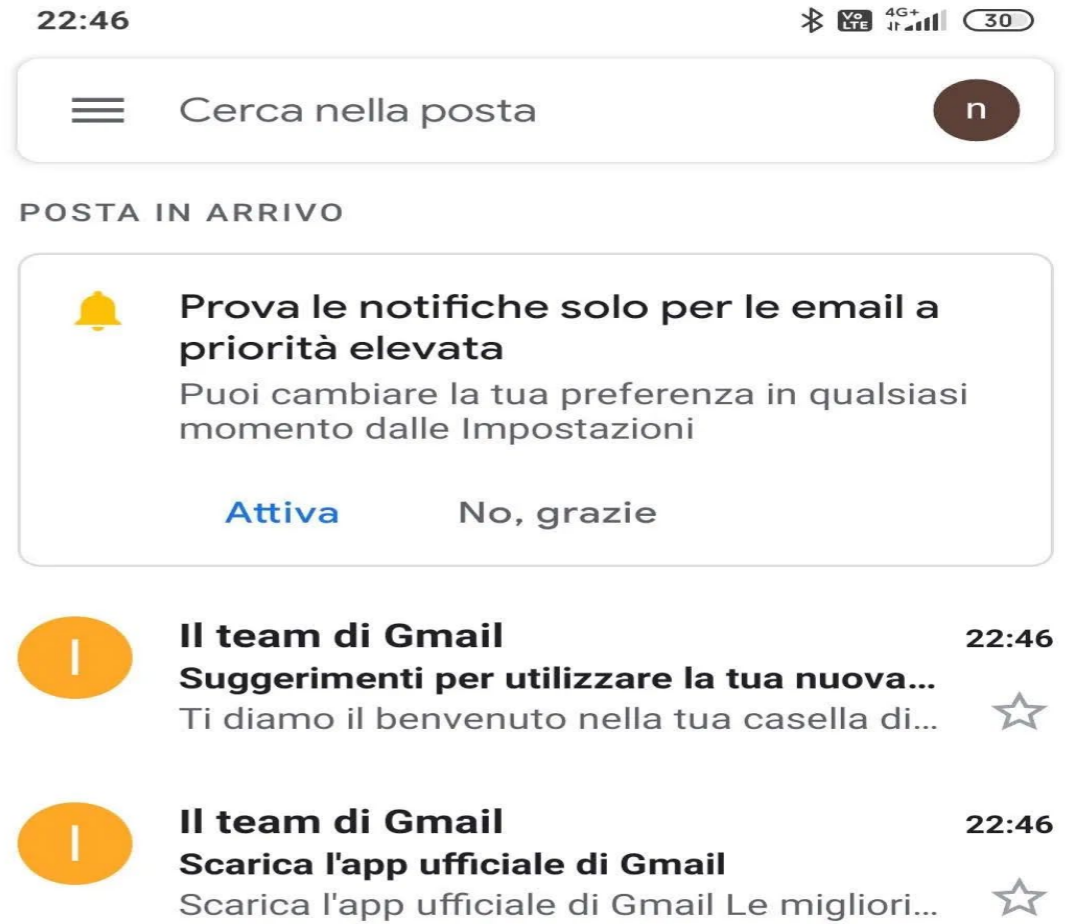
22:46 Vo LTE 4G+ 30

Cerca nella posta

n

POSTA IN ARRIVO

Prova le notifiche solo per le email a priorità elevata

Puoi cambiare la tua preferenza in qualsiasi momento dalle Impostazioni

Attiva

No, grazie

I

Il team di Gmail

22:46

Suggerimenti per utilizzare la tua nuova...

Ti diamo il benvenuto nella tua casella di...

I

Il team di Gmail

22:46

Scarica l'app ufficiale di Gmail

Scarica l'app ufficiale di Gmail Le migliori...